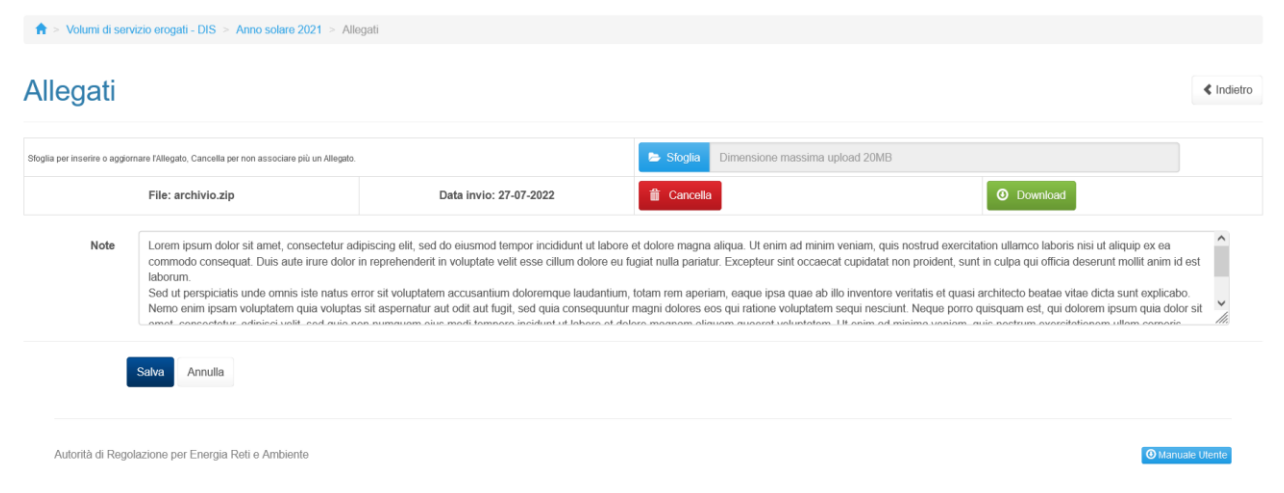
> Volumi di servizio erogati - DIS > Anno solare 2021 > Allegati

Allegati

Indietro

Sfoglia per inserire o aggiornare l'Allegato, Cancella per non associare più un Allegato.

Sfoglia Dimensione massima upload 20MB

File: archivio.zip

Data invio: 27-07-2022

Cancella

Download

Note

Lorem ipsum dolor sit amet, consectetur adipiscing elit, sed do eiusmod tempor incididunt ut labore et dolore magna aliqua. Ut enim ad minim veniam, quis nostrud exercitation ullamco laboris nisi ut aliquip ex ea commodo consequat. Duis aute irure dolor in reprehenderit in voluptate velit esse cillum dolore eu fugiat nulla pariatur. Excepteur sint occaecat cupidatat non proident, sunt in culpa qui officia deserunt mollit anim id est laborum.
Sed ut perspiciatis unde omnis iste natus error sit voluptatem accusantium doloremque laudantium, totam rem aperiam, eaque ipsa quae ab illo inventore veritatis et quasi architecto beatae vitae dicta sunt explicabo. Nemo enim ipsam voluptatem quia voluptas sit aspernatur aut odit aut fugit, sed quia consequuntur magni dolores eos qui ratione voluptatem sequi nesciunt. Neque porro quisquam est, qui dolorem ipsum quia dolor sit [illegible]

Salva

Annulla

Autorità di Regolazione per Energia Reti e Ambiente

Manuale Utente